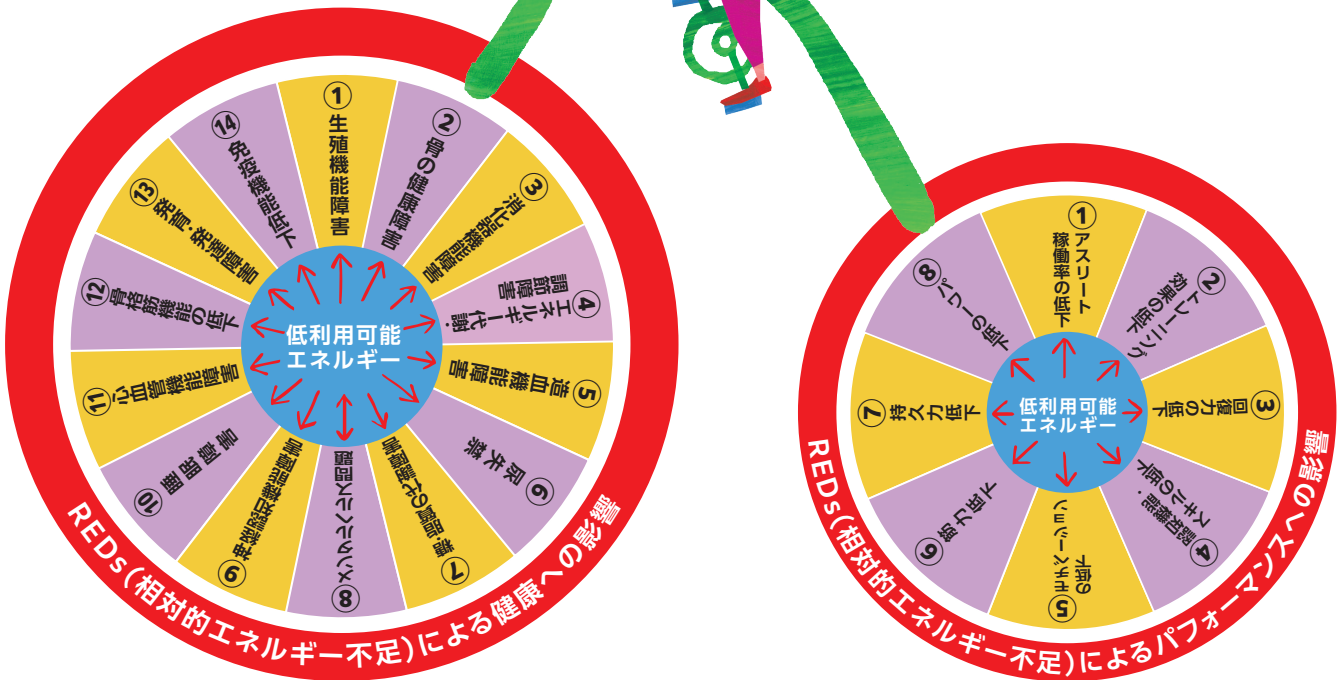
①生殖機能障害
②骨の健康障害
③消化器機能障害
④エネルギー代謝・調節障害
⑤造血機能障害
⑥尿失禁
⑦糖・脂質代謝異常
⑧メンタルヘルス障害
⑨循環器機能障害
⑩成長障害
⑪心血管機能障害
⑫骨格筋機能の低下
⑬発育・発達障害
⑭免疫機能障害

低利用可能エネルギー

REDs（相対的エネルギー不足）による健康への影響

①アスリート稼働率の低下
②トレーニング効果の低下
③回復力の低下
④認知機能・スキルの低下
⑤モチベーションの低下
⑥筋力の低下
⑦持久力低下
⑧パワーの低下

低利用可能エネルギー

REDs（相対的エネルギー不足）によるパフォーマンスへの影響